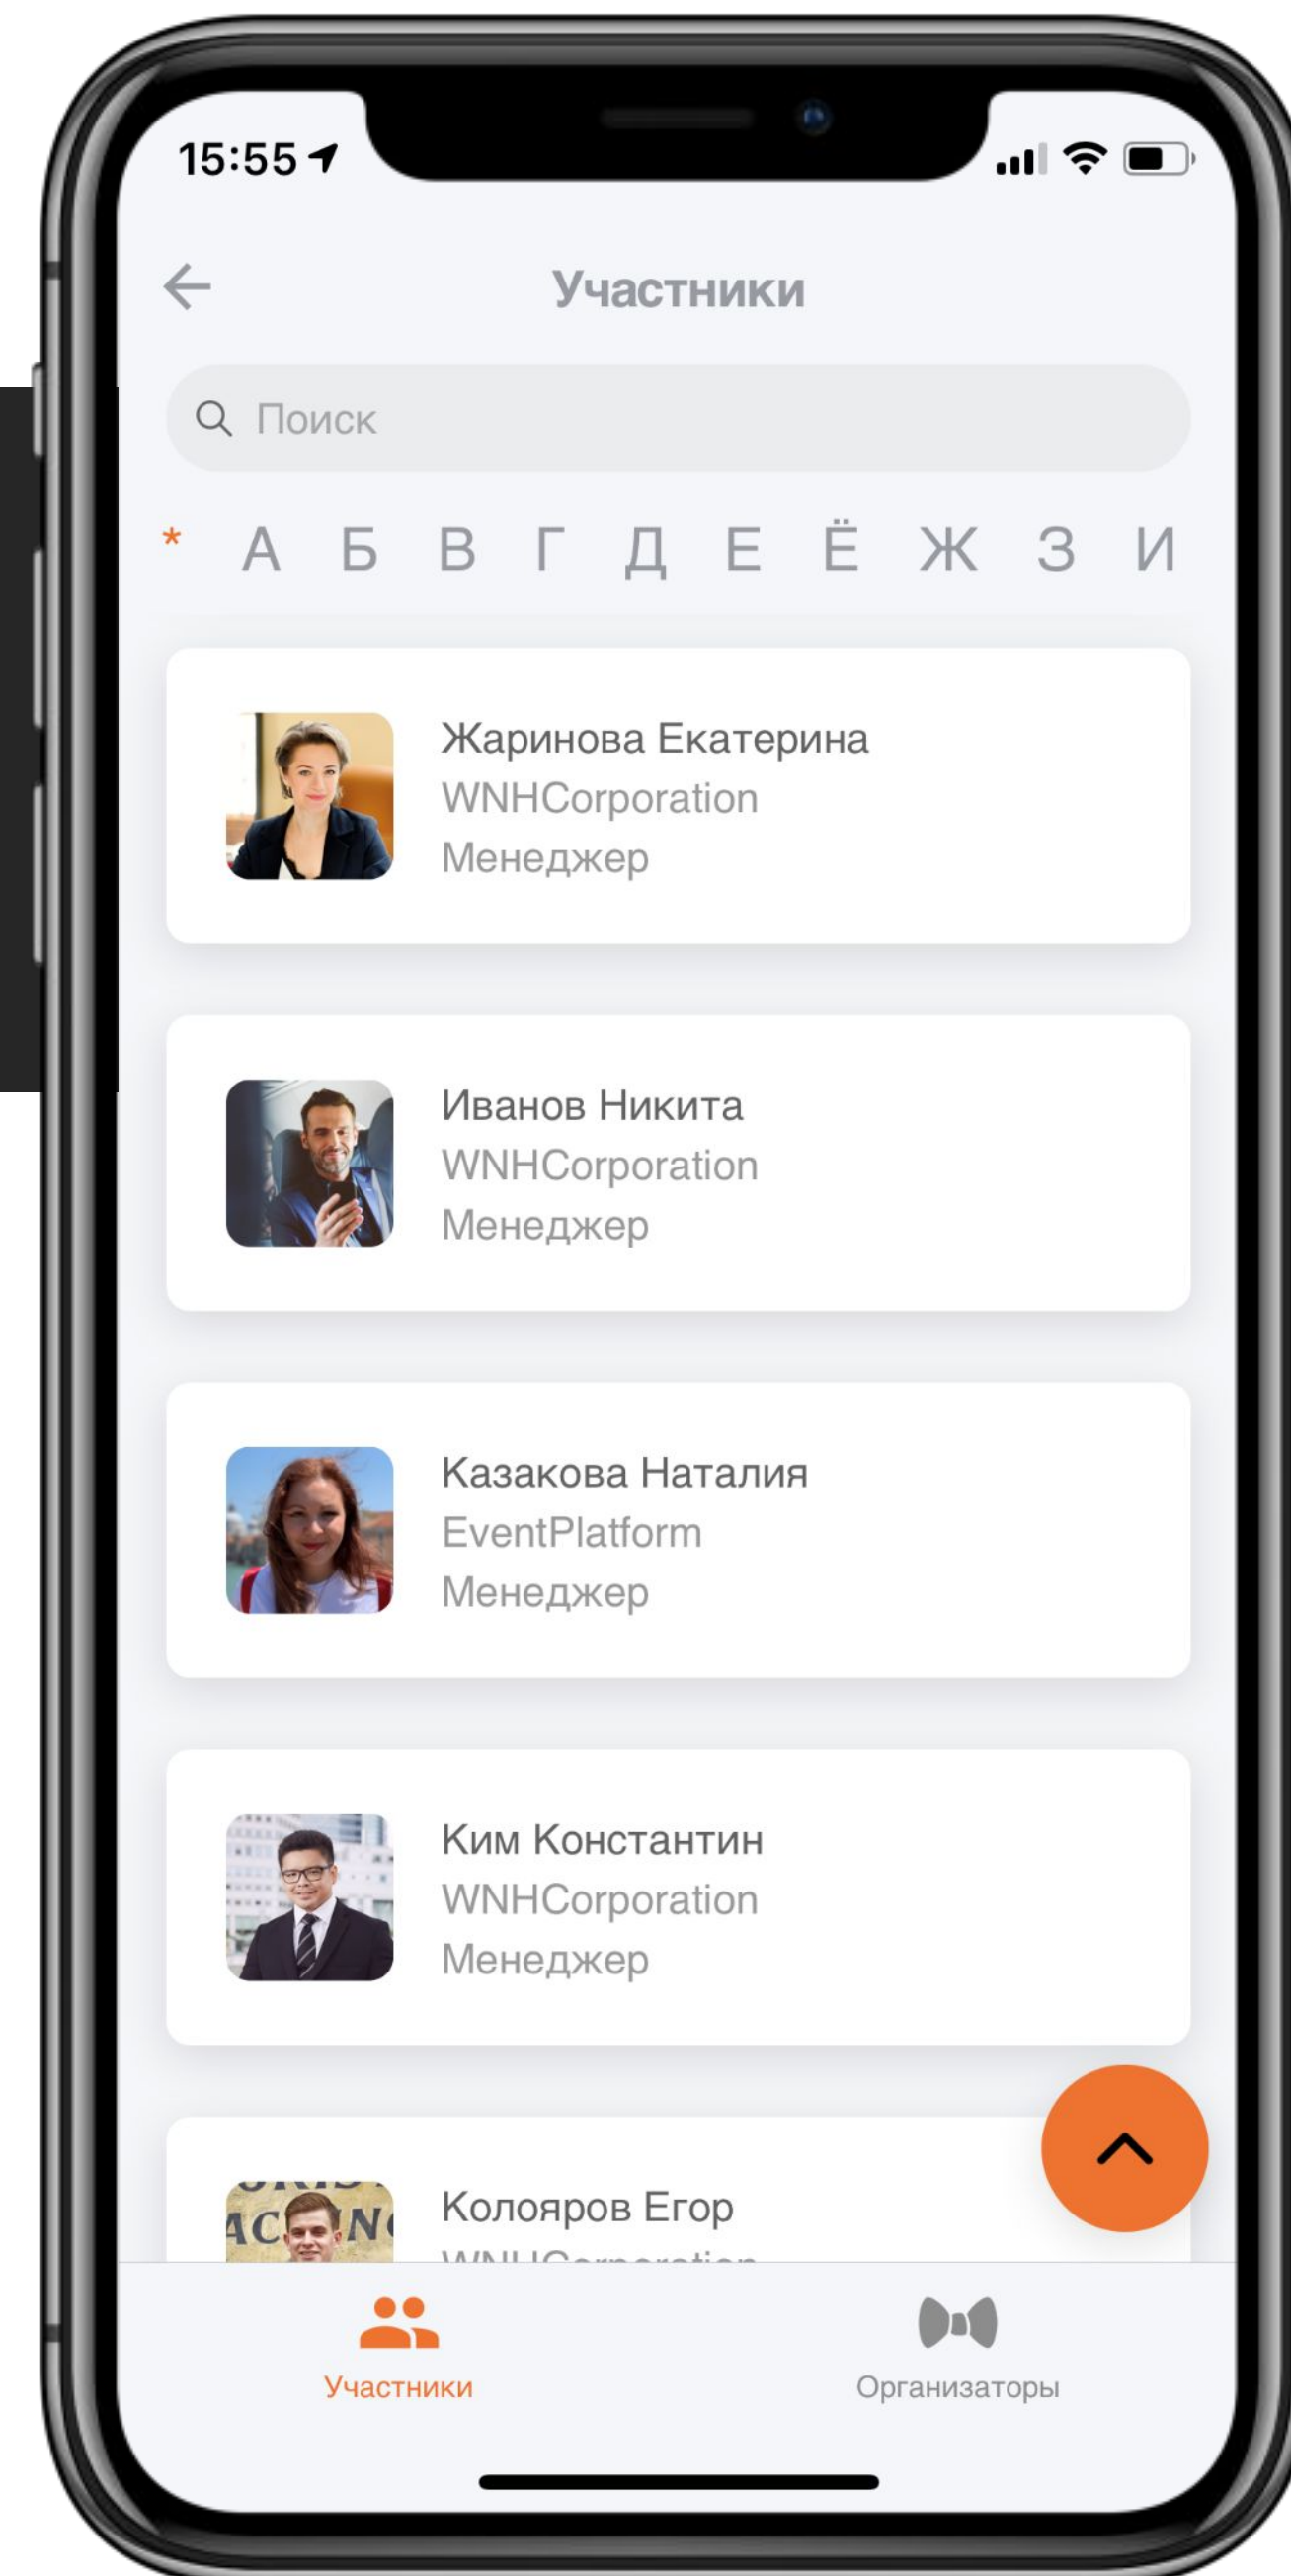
15:55

Участники

Поиск

* А Б В Г Д Е Ё Ж З И

Жаринова Екатерина
WNHCorporation
Менеджер

Иванов Никита
WNHCorporation
Менеджер

Казакова Наталия
EventPlatform
Менеджер

Ким Константин
WNHCorporation
Менеджер

Колояров Егор
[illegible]

Участники
Организаторы